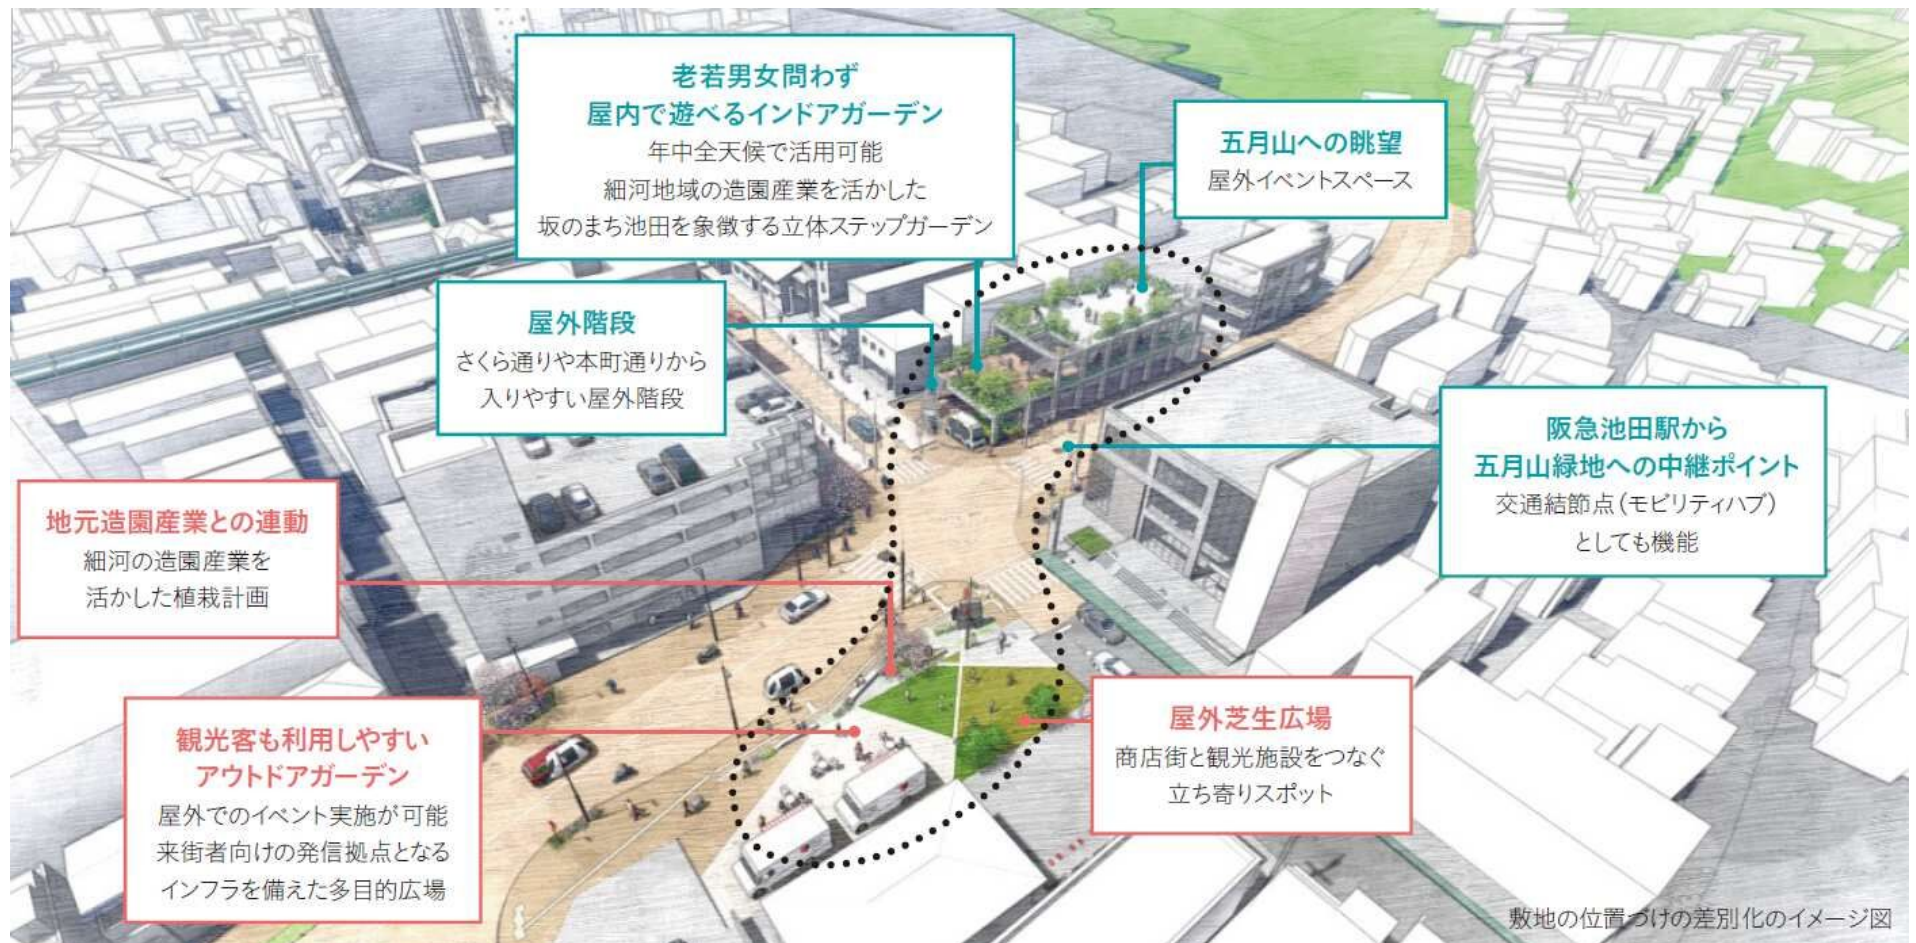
老若男女問わず
屋内で遊べるインドアガーデン
年中全天候で活用可能
細河地域の造園産業を活かした
坂のまち池田を象徴する立体ステップガーデン

五月山への眺望
屋外イベントスペース

屋外階段
さくら通りや本町通りから
入りやすい屋外階段

阪急池田駅から
五月山緑地への中継ポイント
交通結節点（モビリティハブ）
としても機能

地元造園産業との連動
細河の造園産業を
活かした植栽計画

屋外芝生広場
商店街と観光施設をつなぐ
立ち寄りスポット

観光客も利用しやすい
アウトドアガーデン
屋外でのイベント実施が可能
来街者向けの発信拠点となる
インフラを備えた多目的広場

敷地の位置づけの差別化のイメージ図